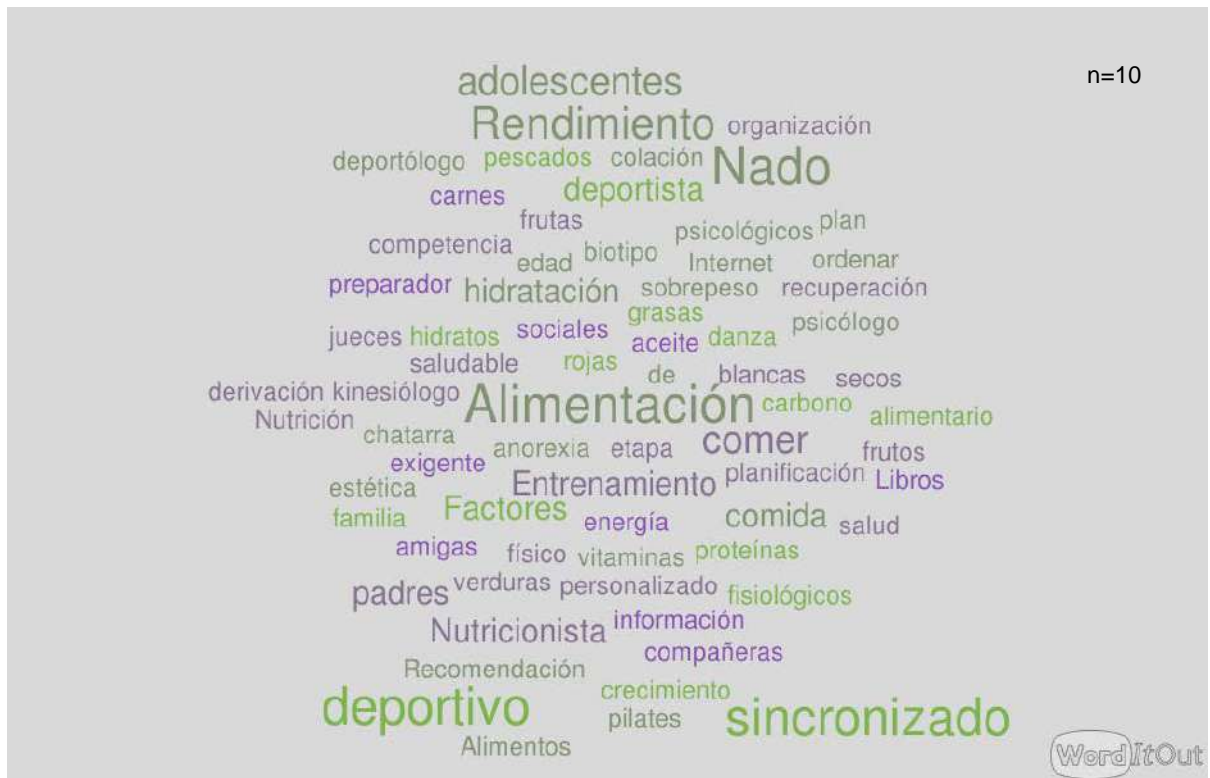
n=10

adolescentes
Rendimiento organización
deportólogo pescados colación Nado
carnes deportista
frutas
psicológicos plan
competencia edad biotipo Internet ordenar
preparador hidratación sobrepeso recuperación
grasas
jueces hidratos sociales aceite danza psicólogo
saludable rojas
de blancas secos
derivación kinesiólogo Alimentación carbono
Nutrición alimentario
chatarra
anorexia etapa comer frutos
exigente
estética Entrenamiento planificación Libros
familia Factores energía comida salud
amigas físico vitaminas proteínas
padres verduras personalizado fisiológicos
Nutricionista información
compañeras
Recomendación
crecimiento
deportivo pilates sincronizado
Alimentos

WordItOut